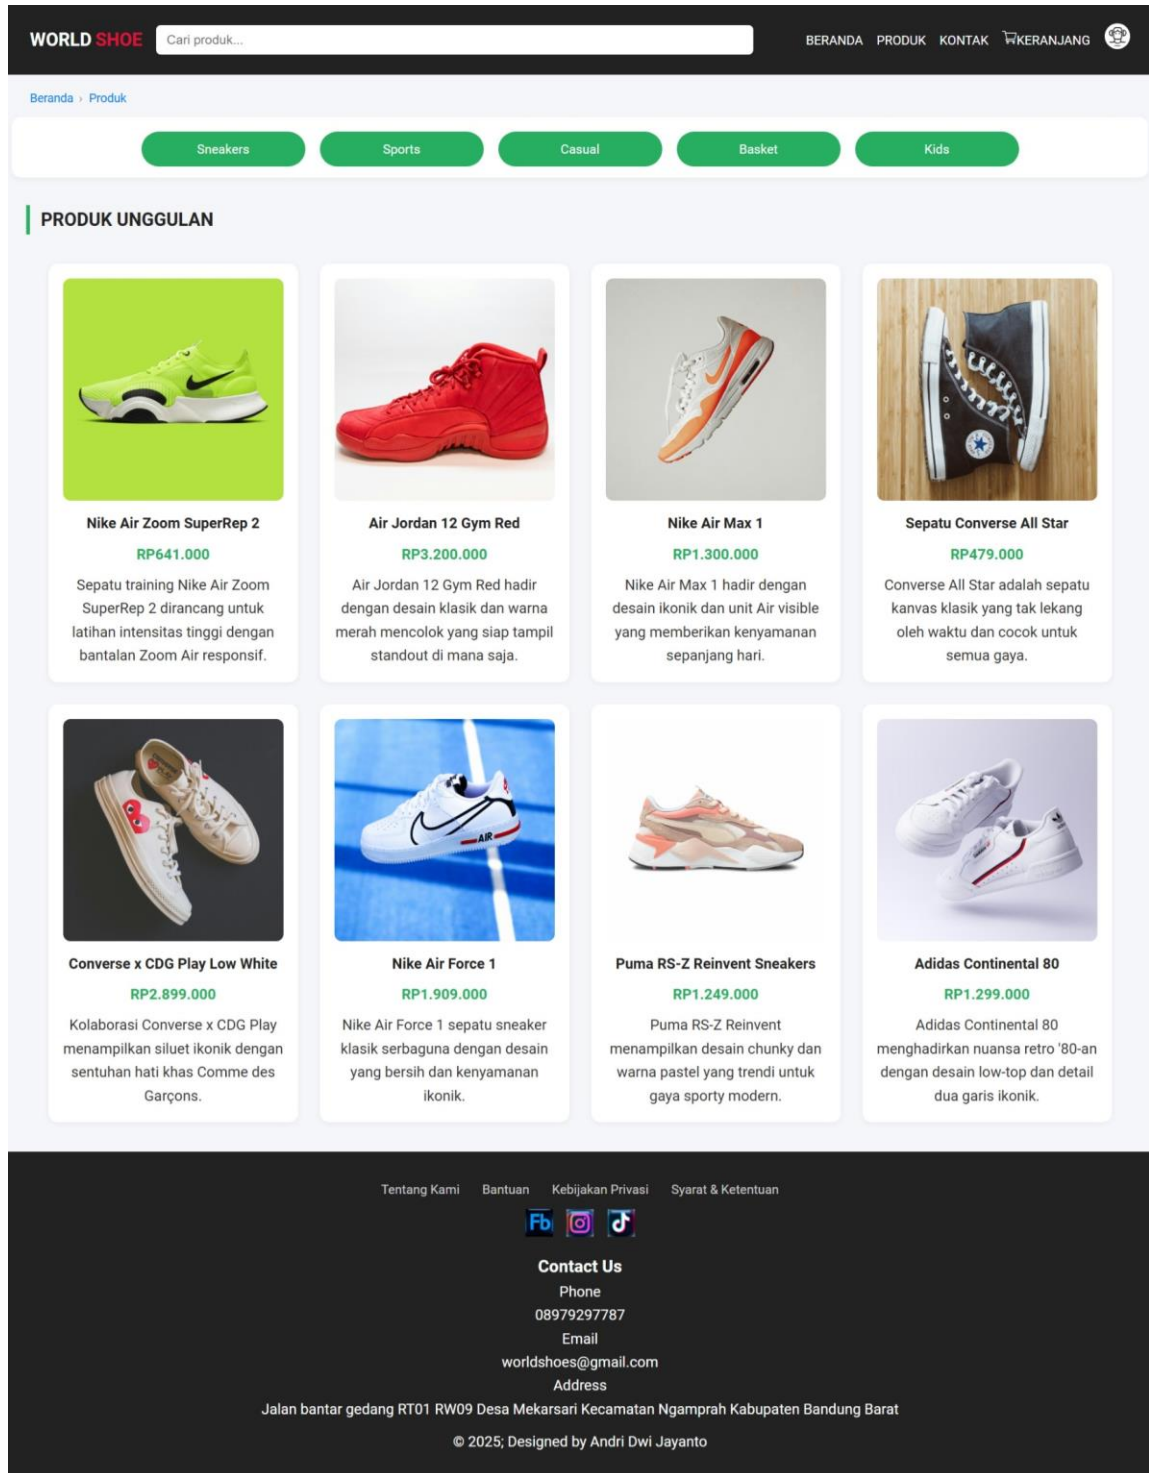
WORLD SHOE Cari produk...

BERANDA PRODUK KONTAK KERANJANG

Beranda › Produk

Sneakers Sports Casual Basket Kids

PRODUK UNGGULAN

Nike Air Zoom SuperRep 2
RP641.000
Sepatu training Nike Air Zoom SuperRep 2 dirancang untuk latihan intensitas tinggi dengan bantalan Zoom Air responsif.

Air Jordan 12 Gym Red
RP3.200.000
Air Jordan 12 Gym Red hadir dengan desain klasik dan warna merah mencolok yang siap tampil standout di mana saja.

Nike Air Max 1
RP1.300.000
Nike Air Max 1 hadir dengan desain ikonik dan unit Air visible yang memberikan kenyamanan sepanjang hari.

Sepatu Converse All Star
RP479.000
Converse All Star adalah sepatu kanvas klasik yang tak lekang oleh waktu dan cocok untuk semua gaya.

Converse x CDG Play Low White
RP2.899.000
Kolaborasi Converse x CDG Play menampilkan siluet ikonik dengan sentuhan hati khas Comme des Garçons.

Nike Air Force 1
RP1.909.000
Nike Air Force 1 sepatu sneaker klasik serbaguna dengan desain yang bersih dan kenyamanan ikonik.

Puma RS-Z Reinvent Sneakers
RP1.249.000
Puma RS-Z Reinvent menampilkan desain chunky dan warna pastel yang trendi untuk gaya sporty modern.

Adidas Continental 80
RP1.299.000
Adidas Continental 80 menghadirkan nuansa retro '80-an dengan desain low-top dan detail dua garis ikonik.

Tentang Kami Bantuan Kebijakan Privasi Syarat & Ketentuan

Fb

Contact Us
Phone
08979297787
Email
worldshoes@gmail.com
Address
Jalan bantar gedang RT01 RW09 Desa Mekarsari Kecamatan Ngamprah Kabupaten Bandung Barat

© 2025; Designed by Andri Dwi Jayanto